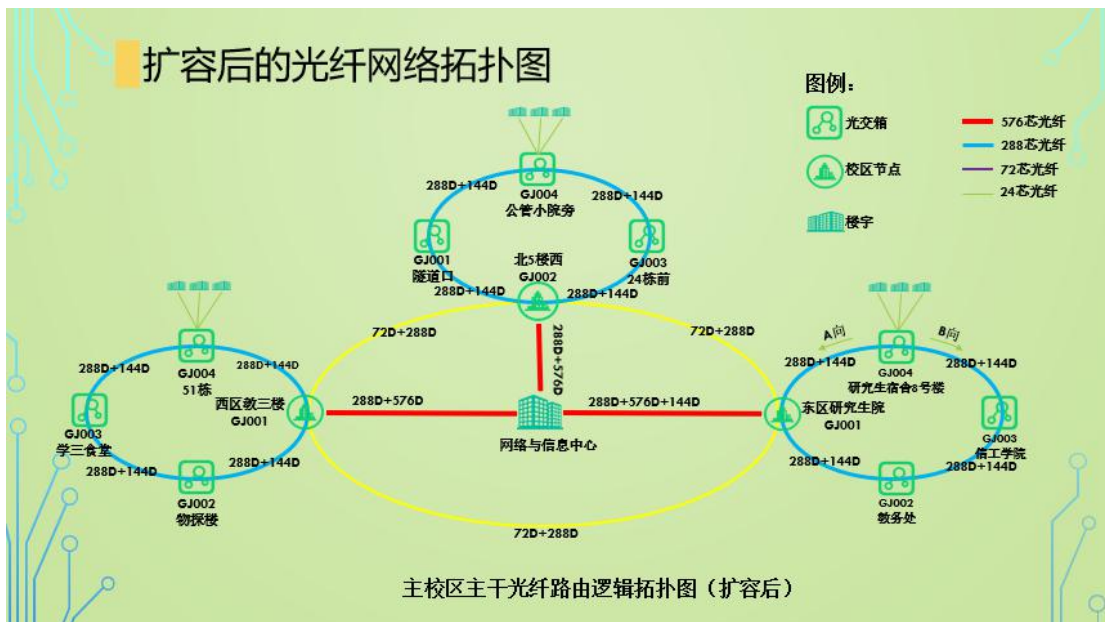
扩容后的光纤网络拓扑图

图例:
光交箱
校区节点
楼宇
576芯光纤
288芯光纤
72芯光纤
24芯光纤

288D+144D
GJ004
公管小院旁
288D+144D
GJ001
隧道口
北5楼西
GJ002
GJ003
24栋前
288D+144D
288D+144D

72D+288D
288D+576D
72D+288D

288D+144D
GJ004
51栋
288D+144D
西区教三楼
GJ001
GJ003
学三食堂
288D+144D
288D+144D
GJ002
物探楼

288D+576D
网络与信息中心
288D+576D+144D

A向
B向
288D+144D
GJ004
研究生宿舍8号楼
288D+144D
东区研究生院
GJ001
GJ003
信工学院
288D+144D
288D+144D
GJ002
教务处

72D+288D

主校区主干光纤路由逻辑拓扑图（扩容后）